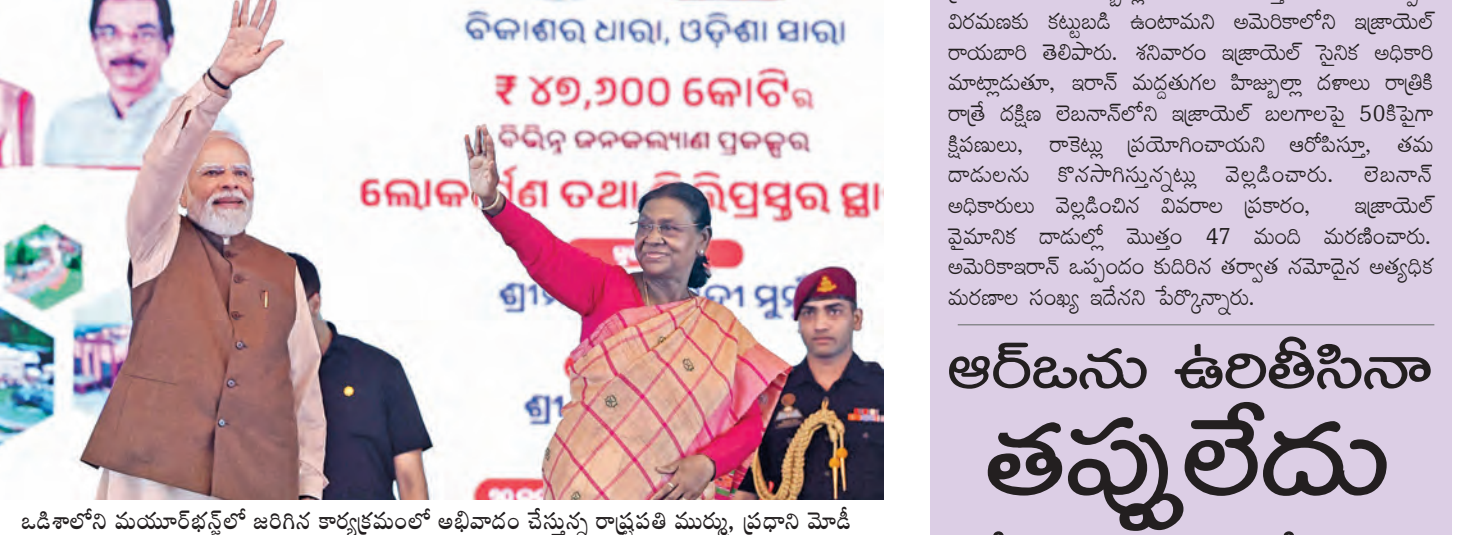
ବିକାଶର ଧାରା, ଓଡ଼ିଶା ସାରା
₹ ୪୭,୬୦୦ କୋଟିର
ବିଭିନ୍ନ ଜନକଲ୍ୟାଣ ପ୍ରକଳ୍ପର
ଲୋକାର୍ପଣ ତଥା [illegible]ପ୍ରସ୍ତର ସ୍ଥା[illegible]
ଶ୍ରୀ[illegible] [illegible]ଡୀ ମୁର୍ମୁ
ଶ୍ରୀ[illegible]

ఒడిశాలోని మయూర్‌భన్జ్‌లో జరిగిన కార్యక్రమంలో అభివాదం చేస్తున్న రాష్ట్రపతి ముర్ము, ప్రధాని మోదీ

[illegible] విరమణకు కట్టుబడి ఉంటామని అమెరికాలోని ఇజ్రాయెల్ రాయబారి తెలిపారు. శనివారం ఇజ్రాయెల్ సైనిక అధికారి మాట్లాడుతూ, ఇరాన్ మద్దతుగల హిజ్బుల్లా దళాలు రాత్రికి రాత్రే దక్షిణ లెబనాన్‌లోని ఇజ్రాయెల్ బలగాలపై 50కిపైగా క్షిపణులు, రాకెట్లు ప్రయోగించాయని ఆరోపిస్తూ, తమ దాడులను కొనసాగిస్తున్నట్లు వెల్లడించారు. లెబనాన్ అధికారులు వెల్లడించిన వివరాల ప్రకారం, ఇజ్రాయెల్ వైమానిక దాడుల్లో మొత్తం 47 మంది మరణించారు. అమెరికాఇరాన్ ఒప్పందం కుదిరిన తర్వాత నమోదైన అత్యధిక మరణాల సంఖ్య ఇదేనని పేర్కొన్నారు.

ఆర్‌బను ఉరితీసినా
తప్పులేదు